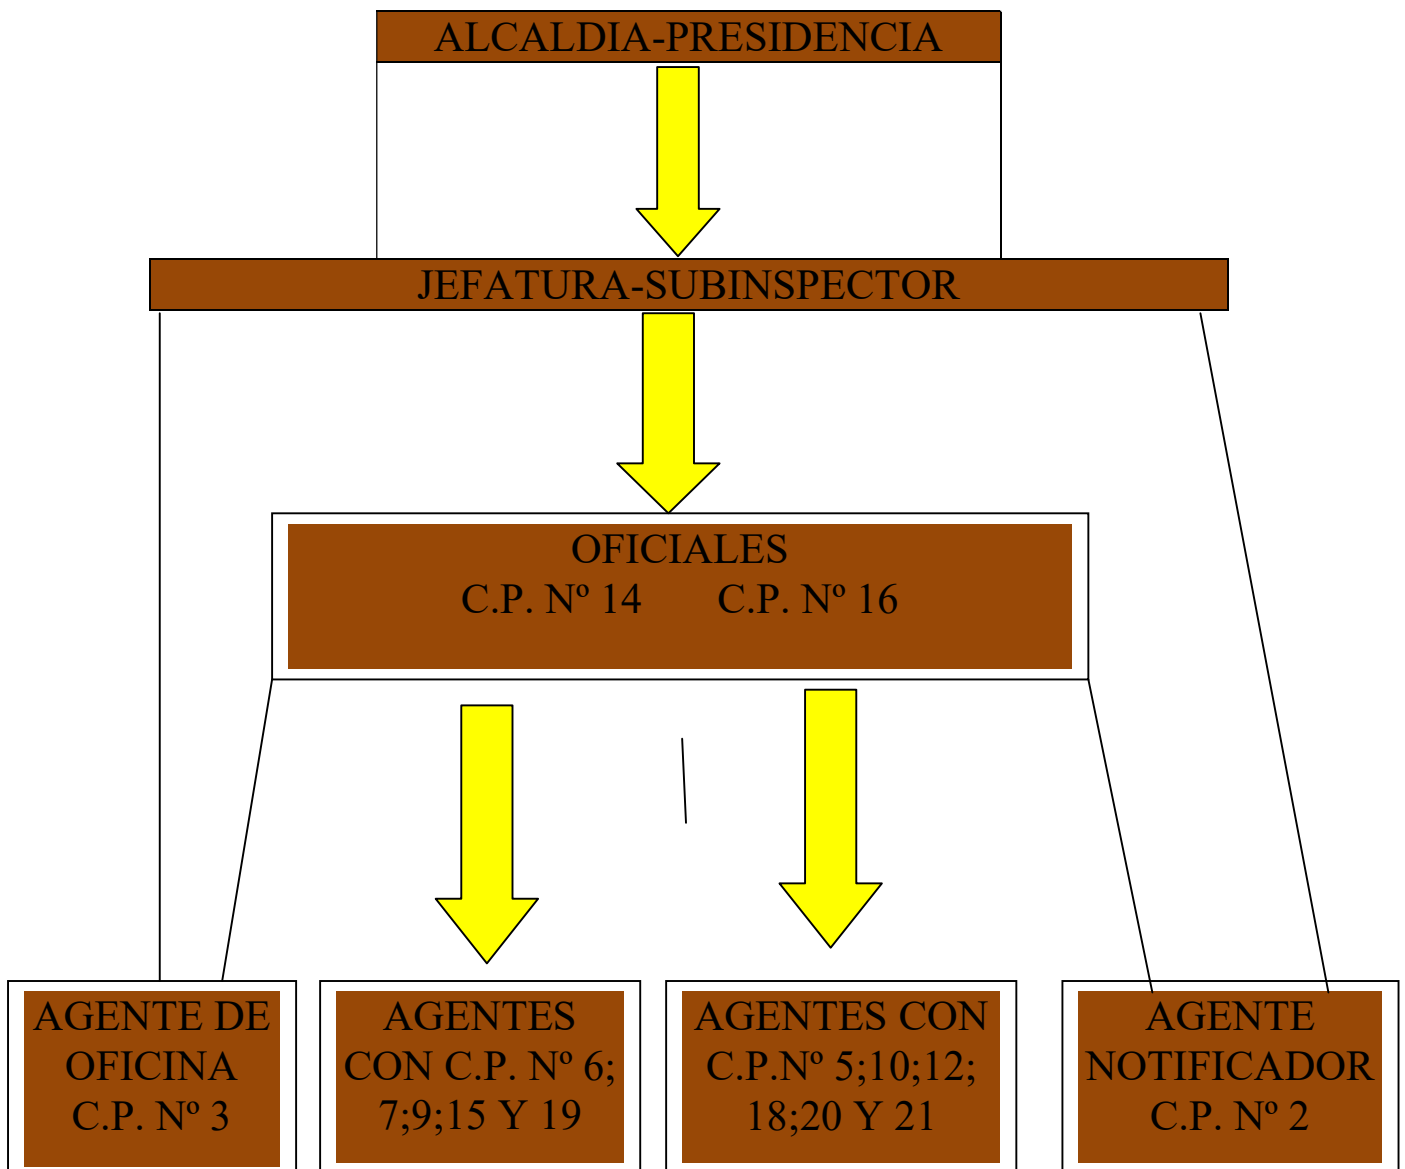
ALCALDIA-PRESIDENCIA

JEFATURA-SUBINSPECTOR

OFICIALES
C.P. Nº 14 C.P. Nº 16

AGENTE DE OFICINA C.P. Nº 3

AGENTES CON C.P. Nº 6; 7;9;15 Y 19

AGENTES CON C.P.Nº 5;10;12; 18;20 Y 21

AGENTE NOTIFICADOR C.P. Nº 2